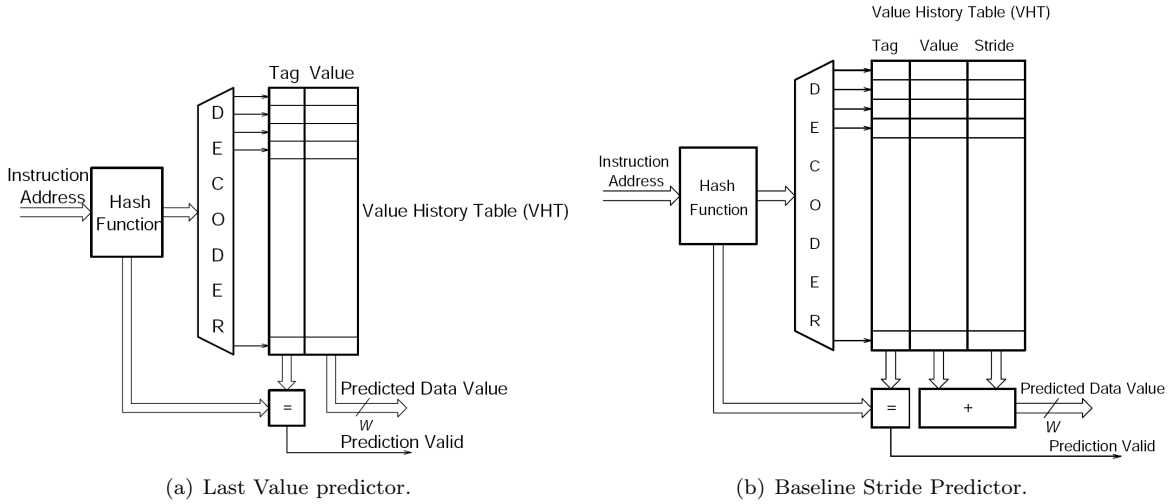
Tag Value

D
E
C
O
D
E
R

Instruction Address

Hash Function

Value History Table (VHT)

=

Predicted Data Value

W

Prediction Valid

(a) Last Value predictor.

Value History Table (VHT)

Tag Value Stride

D
E
C
O
D
E
R

Instruction Address

Hash Function

=

+

Predicted Data Value

W

Prediction Valid

(b) Baseline Stride Predictor.